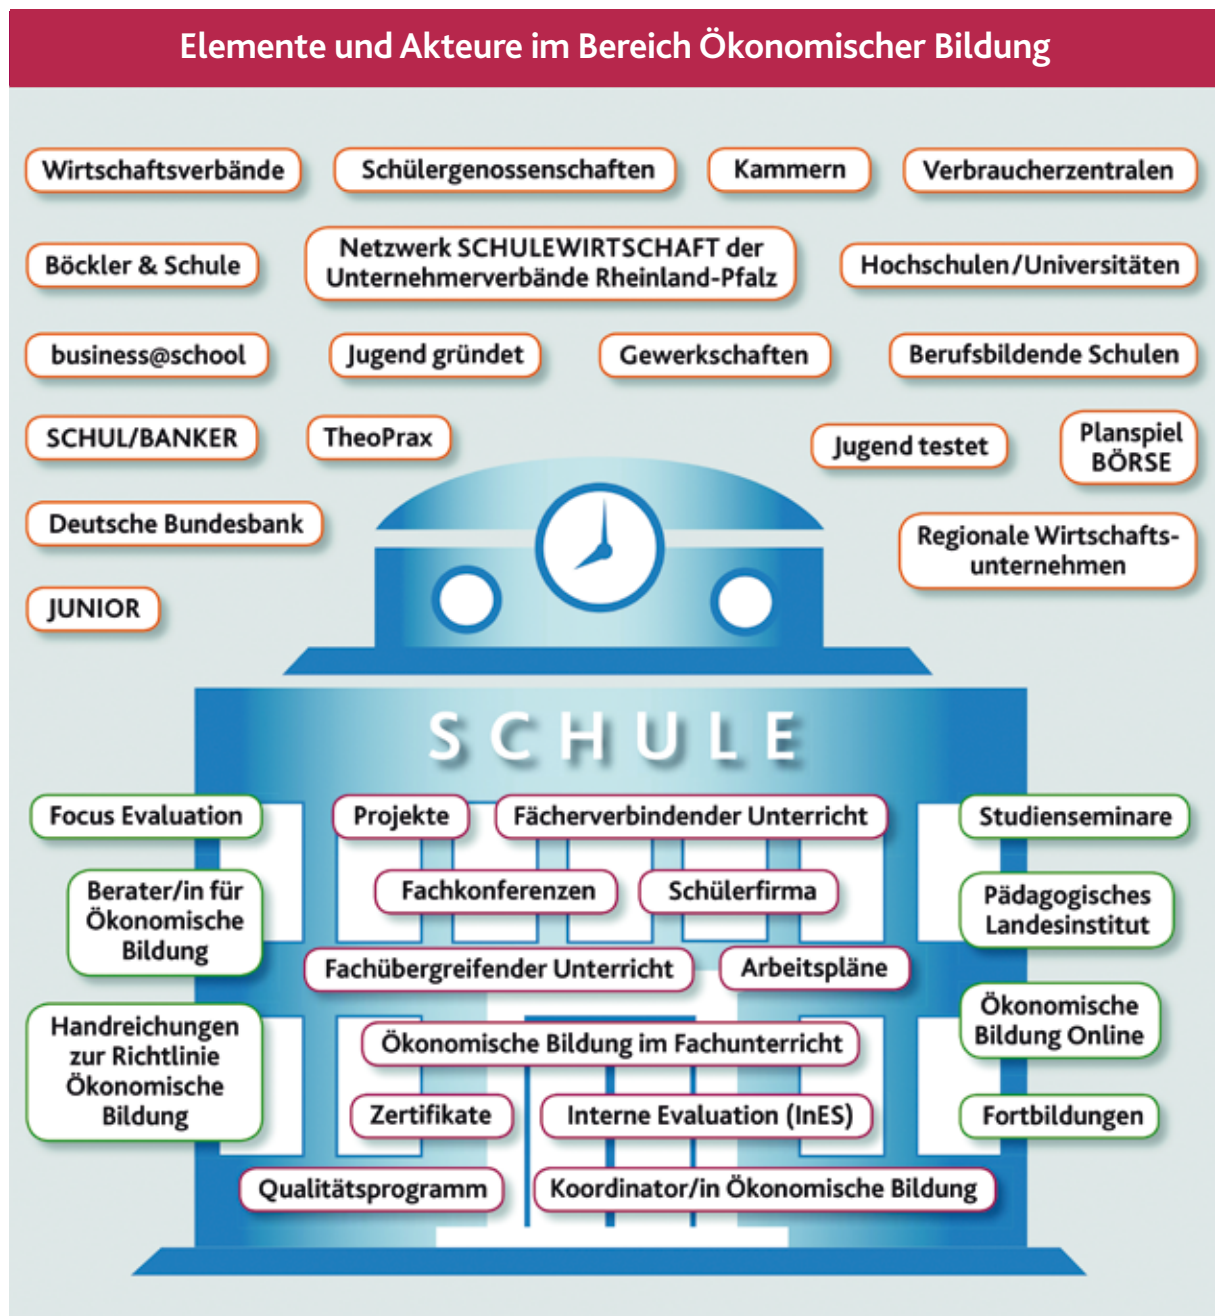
Elemente und Akteure im Bereich Ökonomischer Bildung

Wirtschaftsverbände

Schülergenossenschaften

Kammern

Verbraucherzentralen

Böckler & Schule

Netzwerk SCHULEWIRTSCHAFT der Unternehmerverbände Rheinland-Pfalz

Hochschulen/Universitäten

business@school

Jugend gründet

Gewerkschaften

Berufsbildende Schulen

SCHUL/BANKER

TheoPrax

Jugend testet

Planspiel BÖRSE

Deutsche Bundesbank

Regionale Wirtschaftsunternehmen

JUNIOR

SCHULE

Focus Evaluation

Projekte

Fächerverbindender Unterricht

Studienseminare

Berater/in für Ökonomische Bildung

Fachkonferenzen

Schülerfirma

Pädagogisches Landesinstitut

Fachübergreifender Unterricht

Arbeitspläne

Handreichungen zur Richtlinie Ökonomische Bildung

Ökonomische Bildung im Fachunterricht

Ökonomische Bildung Online

Zertifikate

Interne Evaluation (InES)

Fortbildungen

Qualitätsprogramm

Koordinator/in Ökonomische Bildung